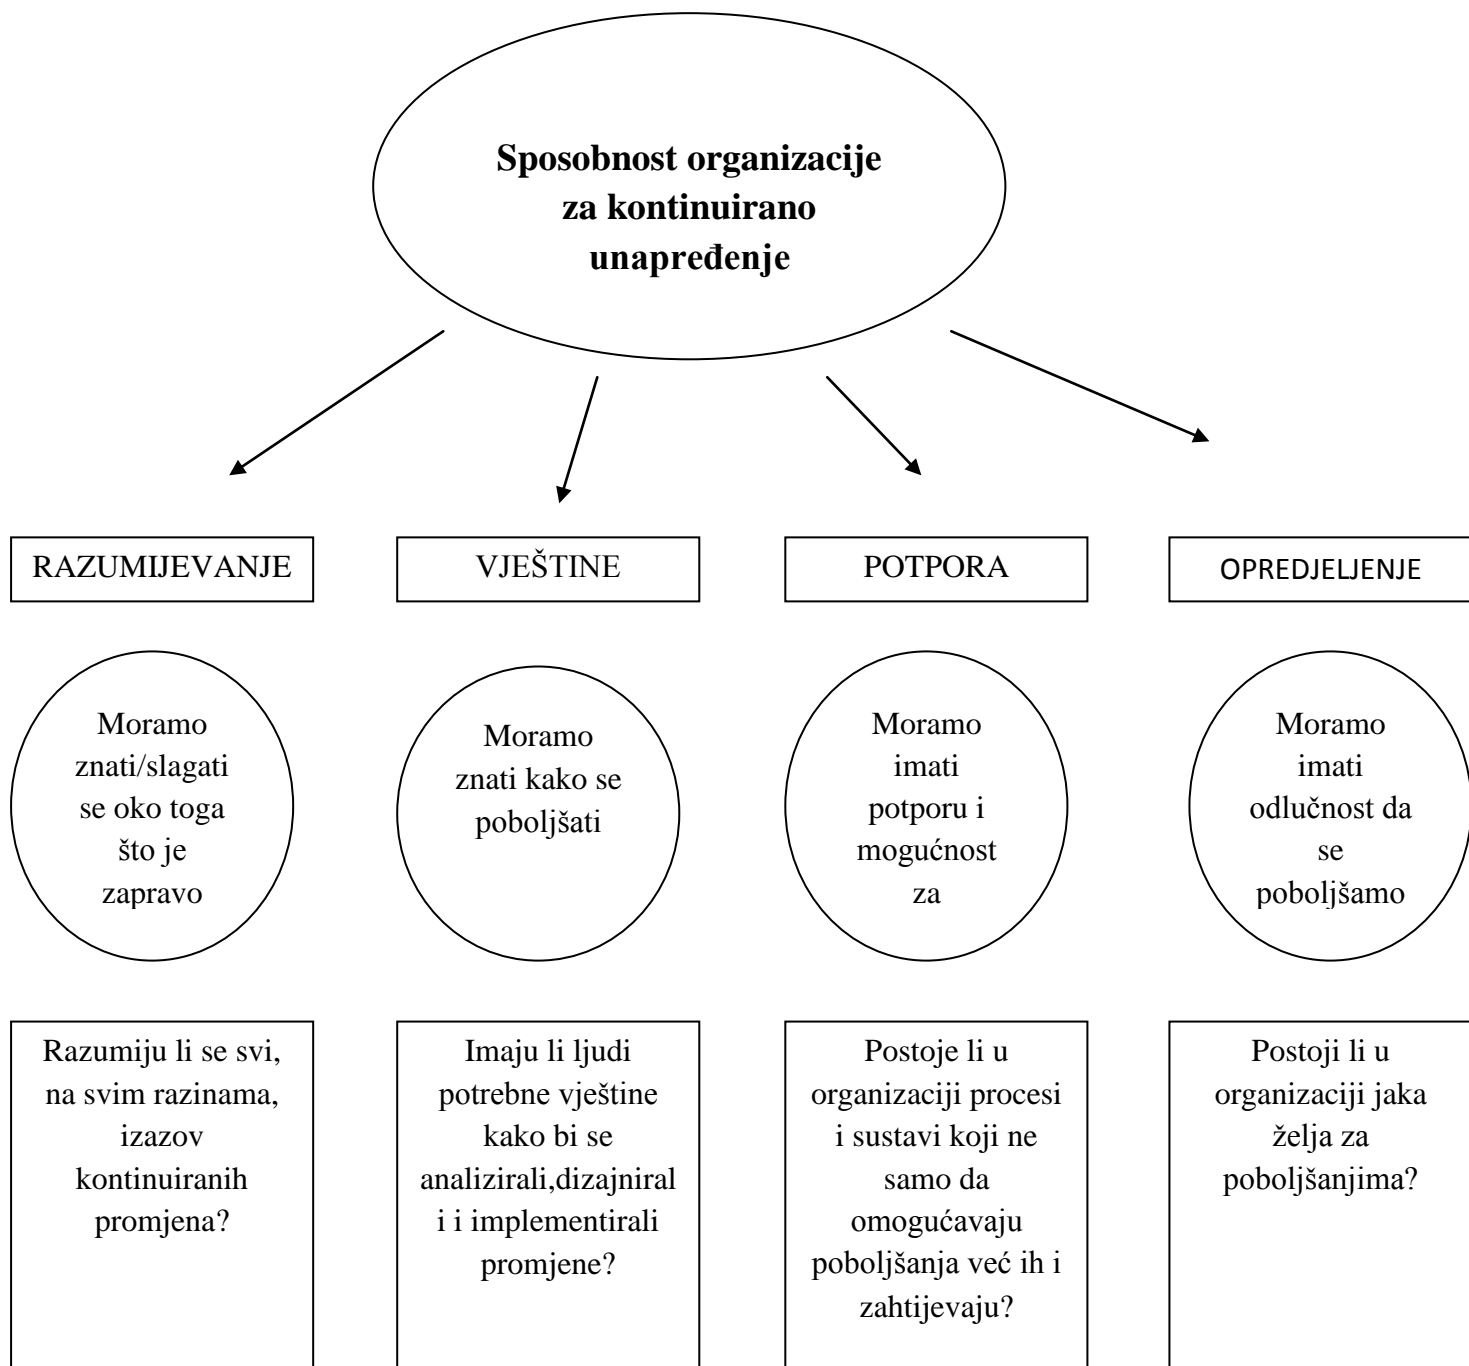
Sposobnost organizacije za kontinuirano unapređenje

RAZUMIJEVANJE

VJEŠTINE

POTPORA

OPREDJELJENJE

Moramo znati/slagati se oko toga što je zapravo

Moramo znati kako se poboljšati

Moramo imati potporu i mogućnost za

Moramo imati odlučnost da se poboljšamo

Razumiju li se svi, na svim razinama, izazov kontinuiranih promjena?

Imaju li ljudi potrebne vještine kako bi se analizirali,dizajniral i i implementirali promjene?

Postoje li u organizaciji procesi i sustavi koji ne samo da omogućavaju poboljšanja već ih i zahtijevaju?

Postoji li u organizaciji jaka želja za poboljšanjima?